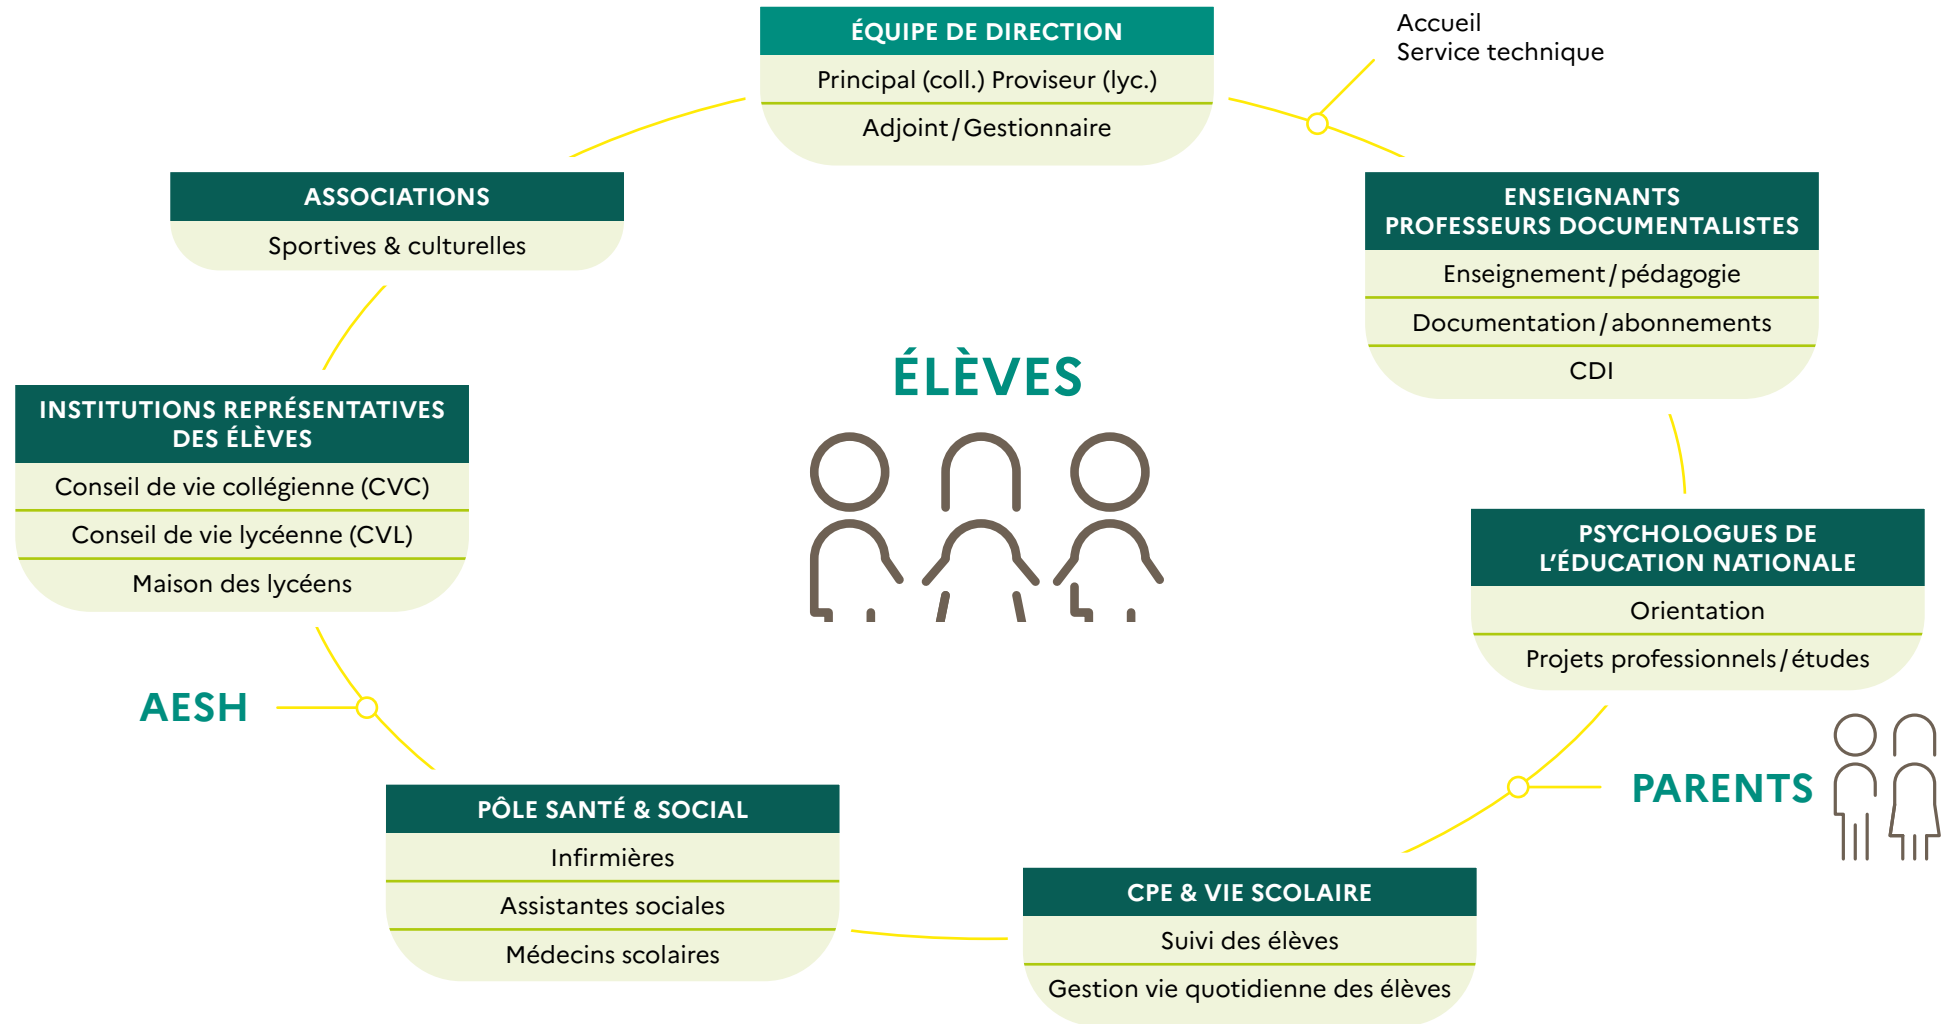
ÉQUIPE DE DIRECTION
Principal (coll.) Proviseur (lyc.)
Adjoint / Gestionnaire

Accueil
Service technique

ENSEIGNANTS
PROFESSEURS DOCUMENTALISTES
Enseignement / pédagogie
Documentation / abonnements
CDI

PSYCHOLOGUES DE L'ÉDUCATION NATIONALE
Orientation
Projets professionnels / études

PARENTS

CPE & VIE SCOLAIRE
Suivi des élèves
Gestion vie quotidienne des élèves

PÔLE SANTÉ & SOCIAL
Infirmières
Assistantes sociales
Médecins scolaires

AESH

INSTITUTIONS REPRÉSENTATIVES DES ÉLÈVES
Conseil de vie collégienne (CVC)
Conseil de vie lycéenne (CVL)
Maison des lycéens

ASSOCIATIONS
Sportives & culturelles

ÉLÈVES